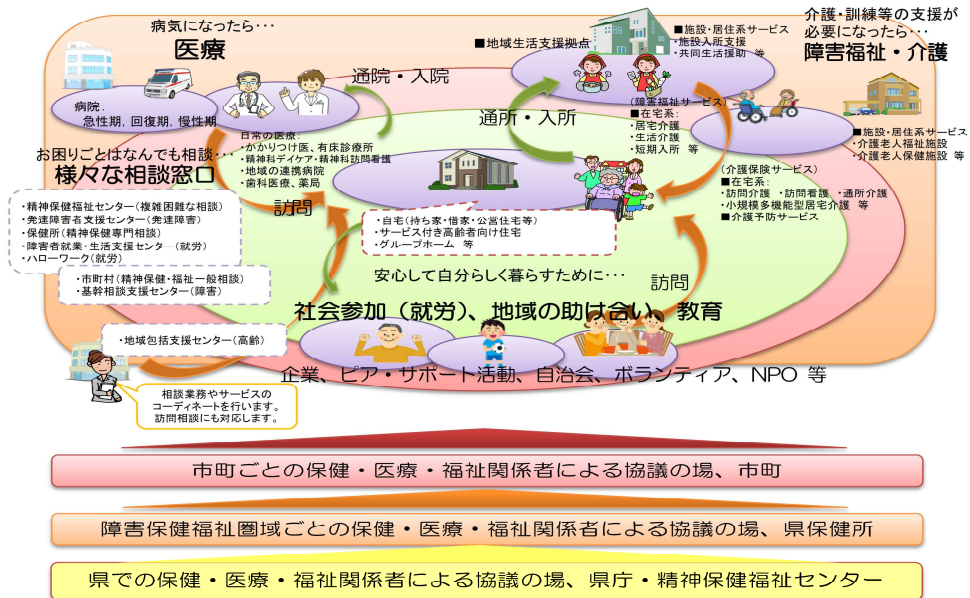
病気になったら・・・
医療

病院：
急性期，回復期，慢性期

通院・入院

日常の医療：
・かかりつけ医、有床診療所
・精神科デイケア・精神科訪問看護
・地域の連携病院
・歯科医療、薬局

■地域生活支援拠点

■施設・居住系サービス
・施設入所支援
・共同生活援助 等

介護・訓練等の支援が必要になったら・・・
障害福祉・介護

通所・入所

（障害福祉サービス）
■在宅系：
・居宅介護
・生活介護
・短期入所 等

■施設・居住系サービス
・介護老人福祉施設
・介護老人保健施設 等

お困りごとはなんでも相談・・・
様々な相談窓口

・精神保健福祉センター（複雑困難な相談）
・発達障害者支援センター（発達障害）
・保健所（精神保健専門相談）
・障害者就業・生活支援センタ（就労）
・ハローワーク(就労)

・市町村（精神保健・福祉一般相談）
・基幹相談支援センター（障害）

訪問

・自宅（持ち家・借家・公営住宅等）
・サービス付き高齢者向け住宅
・グループホーム 等

（介護保険サービス）
■在宅系：
・訪問介護 ・訪問看護 ・通所介護
・小規模多機能型居宅介護 等
■介護予防サービス

安心して自分らしく暮らすために・・・

訪問

・地域包括支援センター（高齢）

社会参加（就労）、地域の助け合い、教育

相談業務やサービスのコーディネートを行います。
訪問相談にも対応します。

企業、ピア・サポート活動、自治会、ボランティア、NPO 等

市町ごとの保健・医療・福祉関係者による協議の場、市町

障害保健福祉圏域ごとの保健・医療・福祉関係者による協議の場、県保健所

県での保健・医療・福祉関係者による協議の場、県庁・精神保健福祉センター